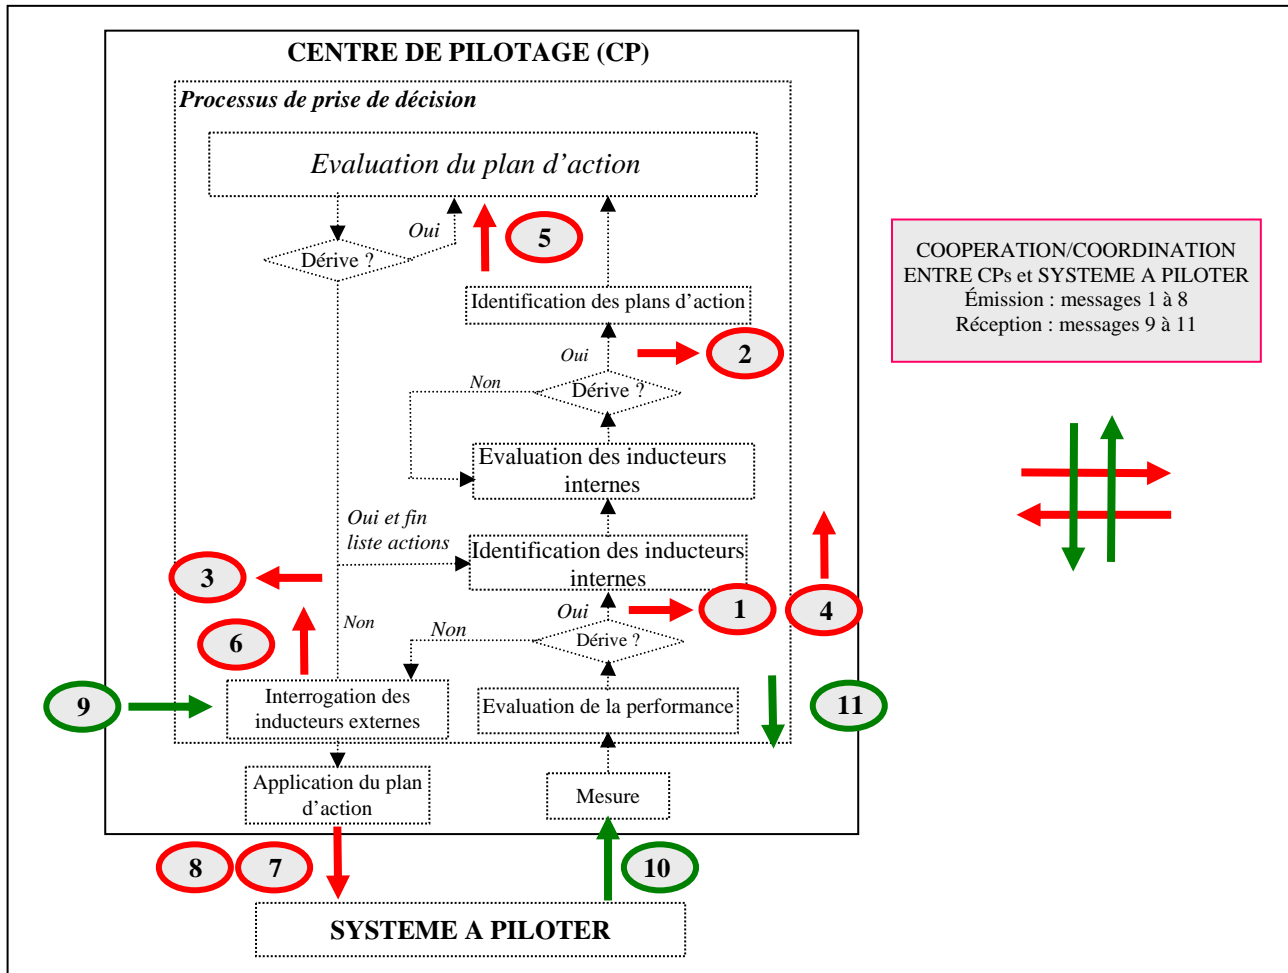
CENTRE DE PILOTAGE (CP)

Processus de prise de décision

Evaluation du plan d'action

Oui

Dérive ?

5

Identification des plans d'action

Oui

2

Non

Dérive ?

Evaluation des inducteurs internes

Oui et fin liste actions

Identification des inducteurs internes

3

Oui

1

4

Non

Non

Dérive ?

6

9

Interrogation des inducteurs externes

Evaluation de la performance

11

Application du plan d'action

Mesure

8

7

10

SYSTEME A PILOTER

COOPERATION/COORDINATION ENTRE CPs et SYSTEME A PILOTER
Émission : messages 1 à 8
Réception : messages 9 à 11